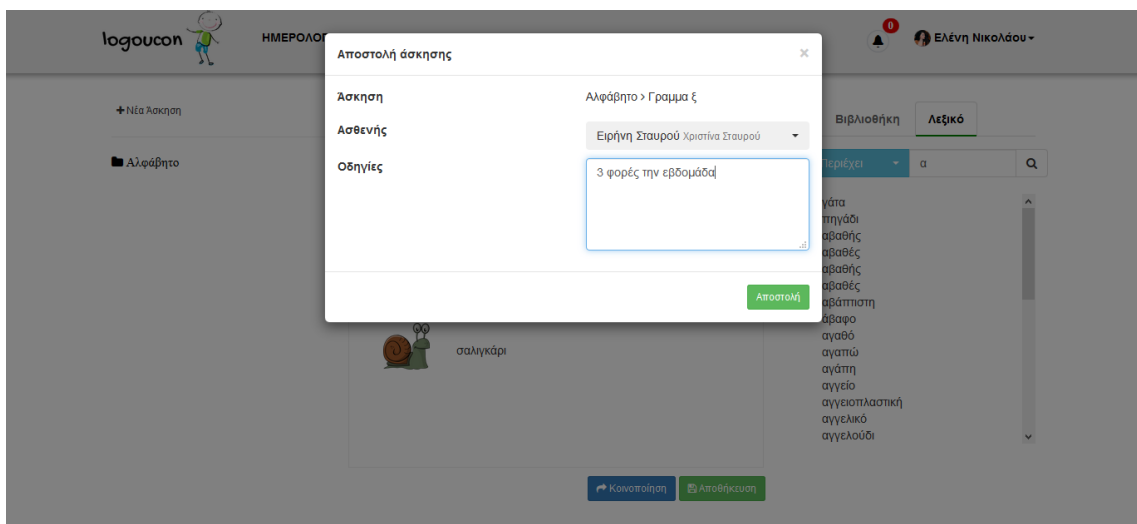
logoucon

ΗΜΕΡΟΛΟ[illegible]

0

Ελένη Νικολάου

+ Νέα Άσκηση

Αλφάβητο

Βιβλιοθήκη

Λεξικό

Περιέχει

α

γάτα
πηγάδι
αβαθής
αβαθές
αβαθής
αβαθές
αβάπτιστη
άβαφο
αγαθό
αγαπώ
αγάπη
αγγείο
αγγειοπλαστική
αγγελικό
αγγελούδι

σαλιγκάρι

Κοινοποίηση

Αποθήκευση

Αποστολή άσκησης

×

Άσκηση

Αλφάβητο > Γραμμα ξ

Ασθενής

Ειρήνη Σταυρού Χριστίνα Σταυρού

Οδηγίες

3 φορές την εβδομάδα

Αποστολή